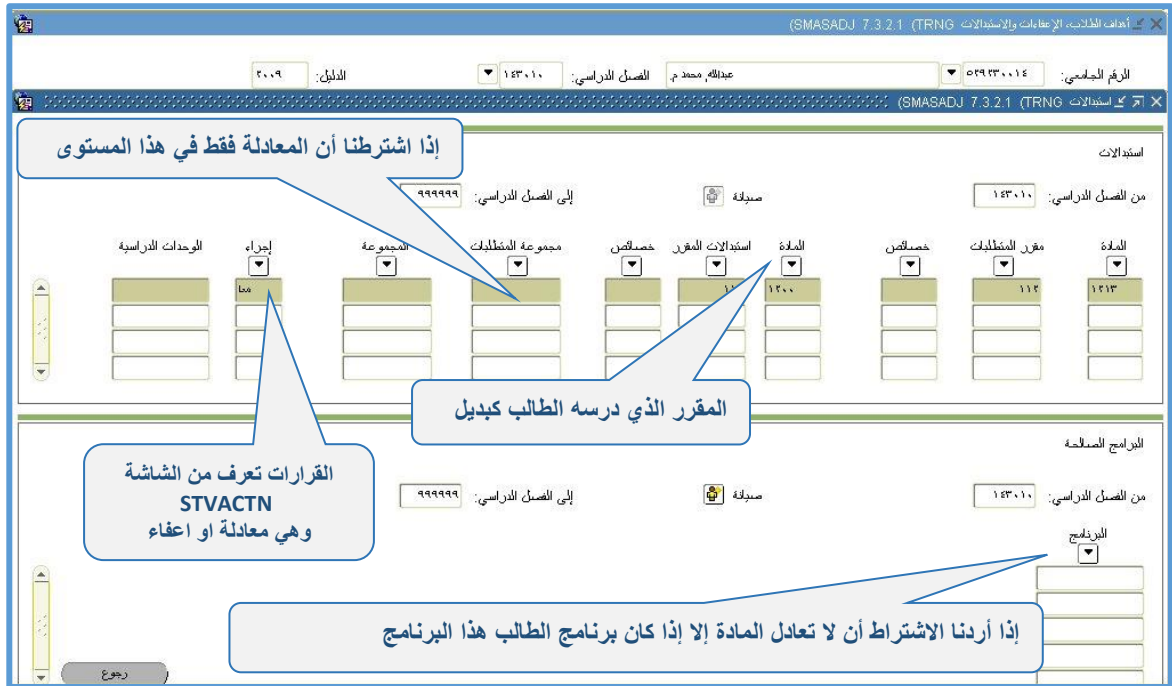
أهداف الطلاب، الإعفاءات والاستبدالات SMASADJ 7.3.2.1 (TRNG)

الرقم الجامعي: ٥٢٩٩٣٣٠٠١٤ عبدالله محمد م. الفصل الدراسي: ١٤٣١٠ الدليل: ٢٠٠٩

استبدالات SMASADJ 7.3.2.1 (TRNG)

إذا اشترطنا أن المعادلة فقط في هذا المستوى

استبدالات

من الفصل الدراسي: ١٤٣١٠ صيانة إلى الفصل الدراسي: ٩٩٩٩٩٩

| المادة | مقرر المتطلبات | خصائص | المادة | استبدالات المقرر | خصائص | مجموعة المتطلبات | المجموعة | إجراء | الوحدات الدراسية |
|---|---|---|---|---|---|---|---|---|---|
| ١٢١٣ | ١١٤ | | ١٢٠٠ | ١١ | | | | مع | |

المقرر الذي درسه الطالب كبديل

البرامج الصالحة

القرارات تعرف من الشاشة STVACTN وهي معادلة او اعفاء

من الفصل الدراسي: ١٤٣١٠ صيانة إلى الفصل الدراسي: ٩٩٩٩٩٩

البرنامج

إذا أردنا الاشتراط أن لا تعادل المادة إلا إذا كان برنامج الطالب هذا البرنامج

رجوع